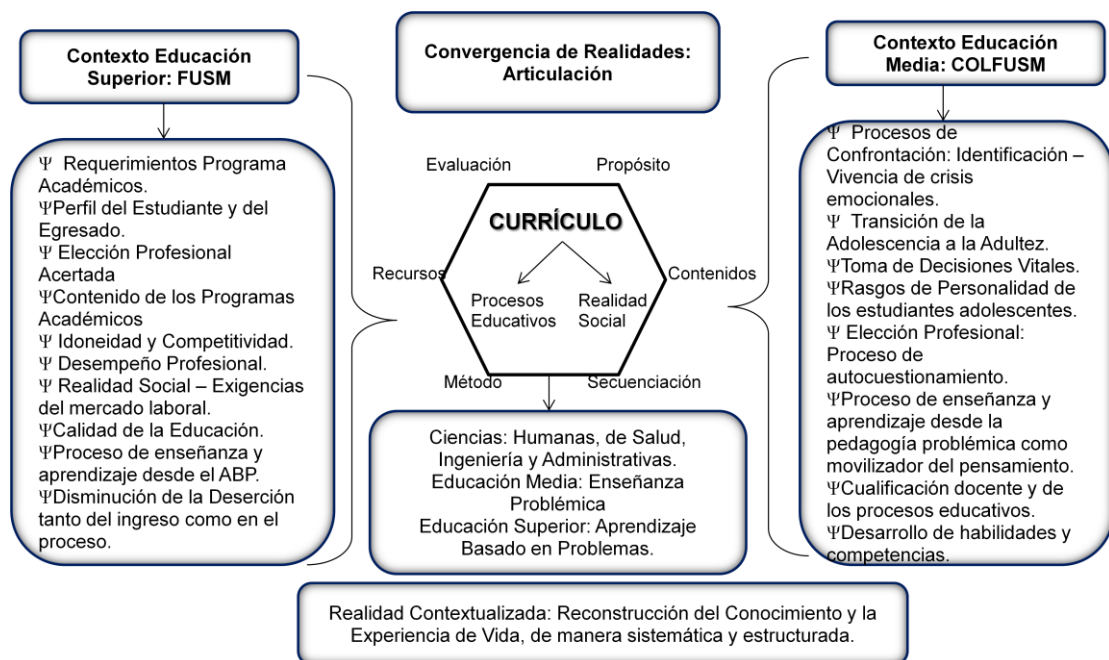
Contexto Educación Superior: FUSM

Convergencia de Realidades: Articulación

Contexto Educación Media: COLFUSM

Ψ Requerimientos Programa Académicos.
ΨPerfil del Estudiante y del Egresado.
Ψ Elección Profesional Acertada
ΨContenido de los Programas Académicos
Ψ Idoneidad y Competitividad.
Ψ Desempeño Profesional.
Ψ Realidad Social – Exigencias del mercado laboral.
ΨCalidad de la Educación.
ΨProceso de enseñanza y aprendizaje desde el ABP.
ΨDisminución de la Deserción tanto del ingreso como en el proceso.

Evaluación
Propósito
CURRÍCULO
Recursos
Contenidos
Procesos Educativos
Realidad Social
Método
Secuenciación

Ψ Procesos de Confrontación: Identificación – Vivencia de crisis emocionales.
Ψ Transición de la Adolescencia a la Adultez.
ΨToma de Decisiones Vitales.
ΨRasgos de Personalidad de los estudiantes adolescentes.
Ψ Elección Profesional: Proceso de autocuestionamiento.
ΨProceso de enseñanza y aprendizaje desde la pedagogía problémica como movilizador del pensamiento.
ΨCualificación docente y de los procesos educativos.
ΨDesarrollo de habilidades y competencias.

Ciencias: Humanas, de Salud, Ingeniería y Administrativas.
Educación Media: Enseñanza Problémica
Educación Superior: Aprendizaje Basado en Problemas.

Realidad Contextualizada: Reconstrucción del Conocimiento y la Experiencia de Vida, de manera sistemática y estructurada.